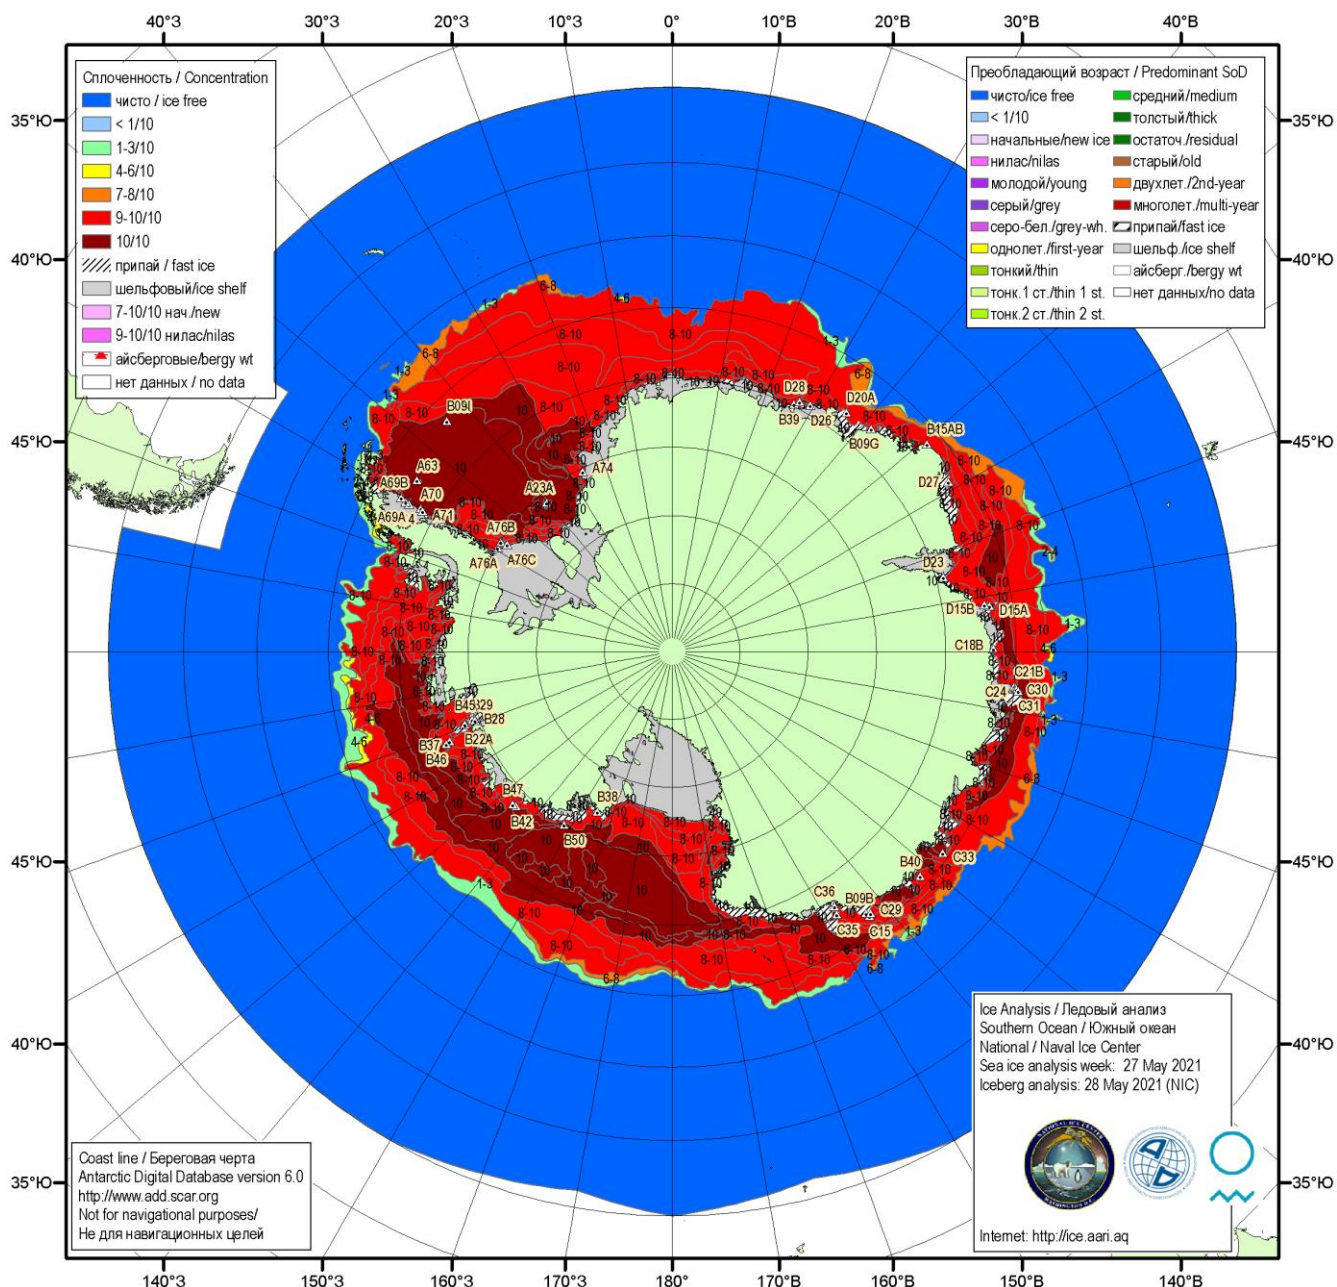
40°З 30°З 20°З 10°З 0° 10°В 20°В 30°В 40°В

35°Ю 40°Ю 45°Ю 45°Ю 40°Ю 35°Ю

35°Ю 40°Ю 45°Ю 45°Ю 40°Ю 35°Ю

Сплоченность / Concentration
чисто / ice free
< 1/10
1-3/10
4-6/10
7-8/10
9-10/10
10/10
припай / fast ice
шельфовый/ice shelf
7-10/10 нач./new
9-10/10 нилас/nilas
айсберговые/bergy wt
нет данных / no data

Преобладающий возраст / Predominant SoD
чисто/ice free
< 1/10
начальные/new ice
нилас/nilas
молодой/young
серый/grey
серо-бел./grey-wh.
однолет./first-year
тонкий/thin
тонк.1 ст./thin 1 st.
тонк.2 ст./thin 2 st.
средний/medium
толстый/thick
остаточ./residual
старый/old
двухлет./2nd-year
многолет./multi-year
припай/fast ice
шельф./ice shelf
айсберг./bergy wt
нет данных/no data

1-3 6-8 4-6 8-10 8-10 1-3 6-8 1-3 8-10 8-10 10 8-10 8-10 8-10 6-8 8-10 B09I A63 A69B A70 A69A A71 A76B A23A A74 A76A A76C 10 D28 D20A B39 D26 B09G B15AB D27 D23 D15B D15A C18B C21B C24 C30 C31 B45 B29 B28 B37 B22A B46 B47 B38 B42 B50 B40 C33 C36 B09B C29 C35 C15 8-10 10 4-6 1-3 6-8 4-6 2-4

Ice Analysis / Ледовый анализ
Southern Ocean / Южный океан
National / Naval Ice Center
Sea ice analysis week: 27 May 2021
Iceberg analysis: 28 May 2021 (NIC)

Internet: http://ice.aari.aq

Coast line / Береговая черта
Antarctic Digital Database version 6.0
http://www.add.scar.org
Not for navigational purposes/
Не для навигационных целей

140°З 150°З 160°З 170°З 180° 170°В 160°В 150°В 140°В